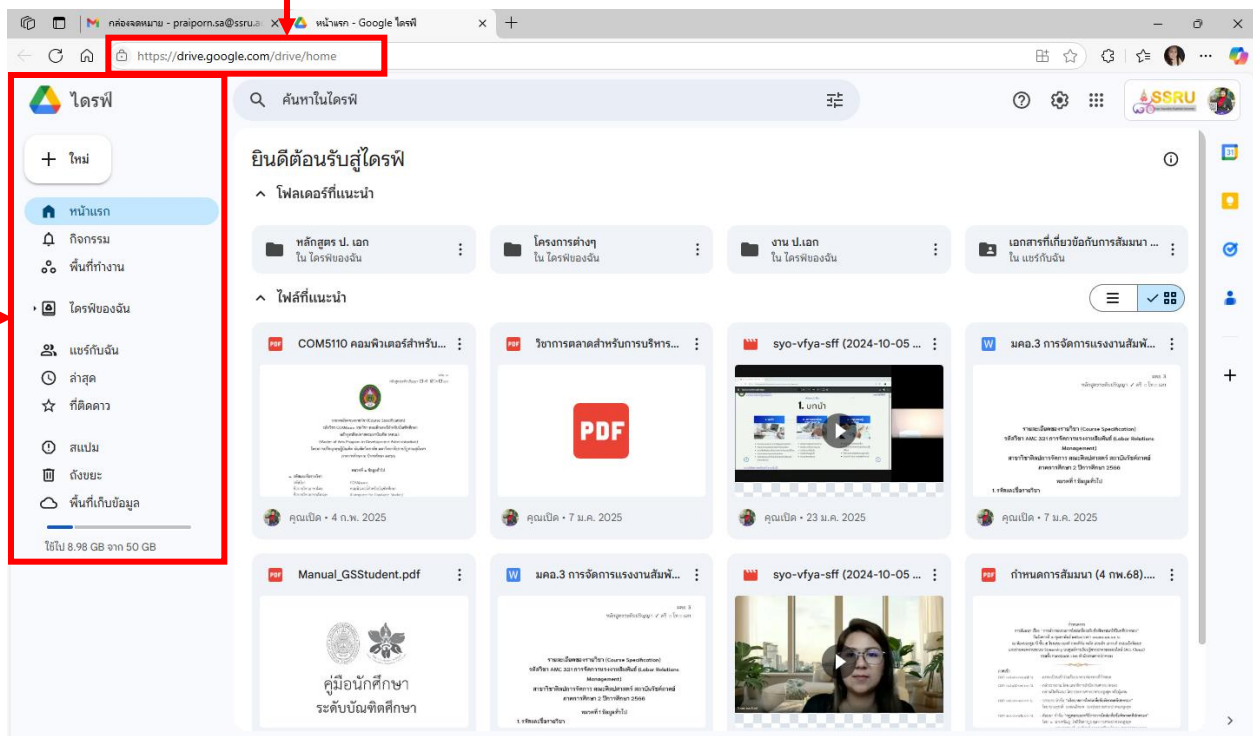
กล่องจดหมาย - praiporn.sa@ssru.a ×
หน้าแรก - Google ไดรฟ์ ×
+
https://drive.google.com/drive/home

ไดรฟ์
ค้นหาในไดรฟ์
SSRU

+ ใหม่
หน้าแรก
กิจกรรม
พื้นที่ทำงาน
ไดรฟ์ของฉัน
แชร์กับฉัน
ล่าสุด
ที่ติดดาว
สแปม
ถังขยะ
พื้นที่เก็บข้อมูล
ใช้ไป 8.98 GB จาก 50 GB

ยินดีต้อนรับสู่ไดรฟ์
โฟลเดอร์ที่แนะนำ

หลักสูตร ป. เอก
ใน ไดรฟ์ของฉัน
โครงการต่างๆ
ใน ไดรฟ์ของฉัน
งาน ป.เอก
ใน ไดรฟ์ของฉัน
เอกสารที่เกี่ยวข้องกับการสัมมนา ...
ใน แชร์กับฉัน

ไฟล์ที่แนะนำ

COM5110 คอมพิวเตอร์สำหรับ...
คุณเปิด • 4 ก.พ. 2025
วิชาการตลาดสำหรับการบริหาร...
PDF
คุณเปิด • 7 ม.ค. 2025
syo-vfya-sff (2024-10-05 ...
1. บทนำ
คุณเปิด • 23 ม.ค. 2025
มคอ.3 การจัดการแรงงานสัมพั...
คุณเปิด • 7 ม.ค. 2025

Manual_GSStudent.pdf
คู่มือนักศึกษา
ระดับบัณฑิตศึกษา
มคอ.3 การจัดการแรงงานสัมพั...
syo-vfya-sff (2024-10-05 ...
กำหนดการสัมมนา (4 กพ.68)....